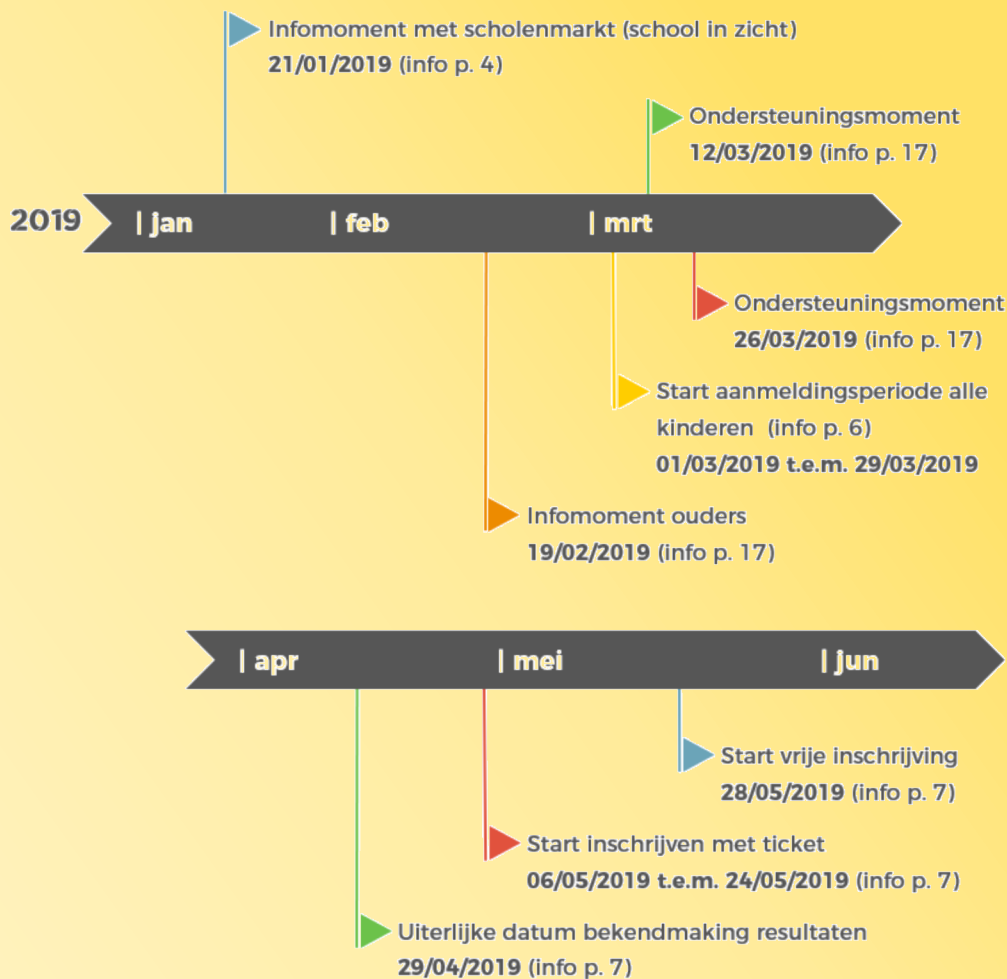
Infomoment met scholenmarkt (school in zicht)
**21/01/2019** (info p. 4)

Ondersteuningsmoment
**12/03/2019** (info p. 17)

2019 | jan | feb | mrt

Ondersteuningsmoment
**26/03/2019** (info p. 17)

Start aanmeldingsperiode alle kinderen (info p. 6)
**01/03/2019 t.e.m. 29/03/2019**

Infomoment ouders
**19/02/2019** (info p. 17)

| apr | mei | jun

Start vrije inschrijving
**28/05/2019** (info p. 7)

Start inschrijven met ticket
**06/05/2019 t.e.m. 24/05/2019** (info p. 7)

Uiterlijke datum bekendmaking resultaten
**29/04/2019** (info p. 7)